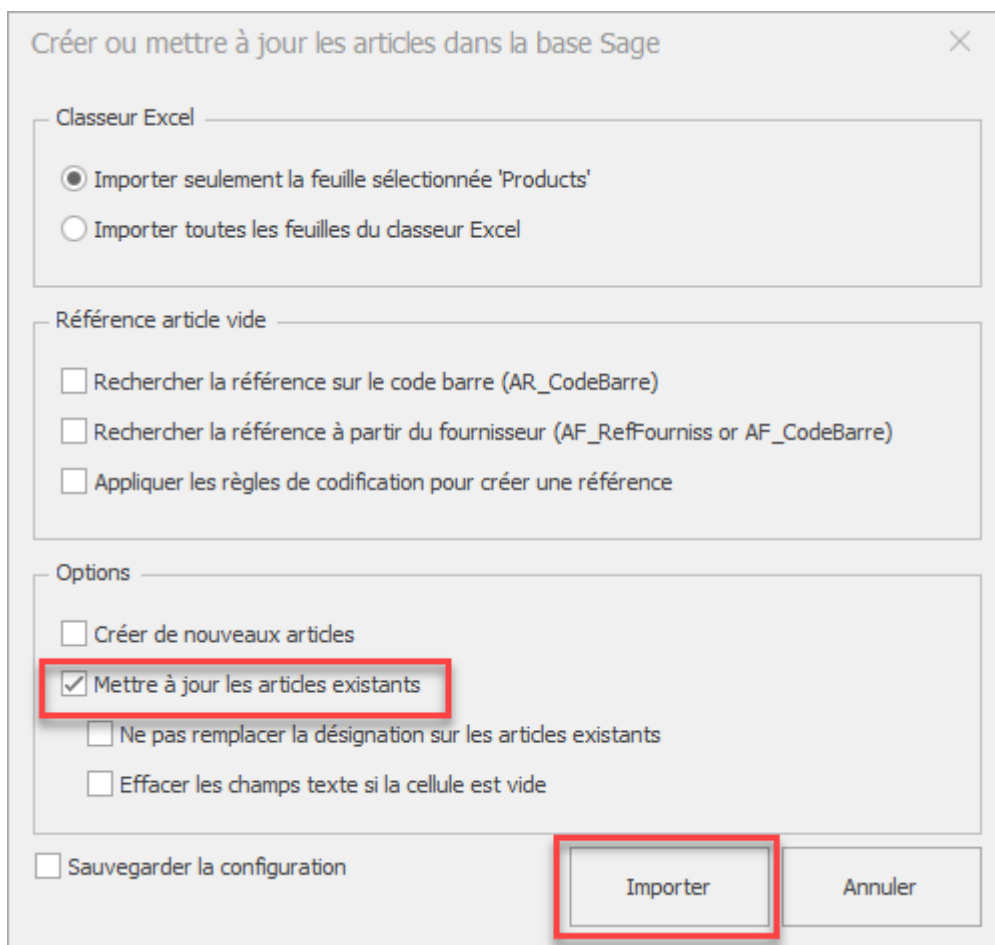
Créer ou mettre à jour les articles dans la base Sage

×

Classeur Excel

Importer seulement la feuille sélectionnée 'Products'

Importer toutes les feuilles du classeur Excel

Référence article vide

Rechercher la référence sur le code barre (AR_CodeBarre)

Rechercher la référence à partir du fournisseur (AF_RefFourniss or AF_CodeBarre)

Appliquer les règles de codification pour créer une référence

Options

Créer de nouveaux articles

Mettre à jour les articles existants

Ne pas remplacer la désignation sur les articles existants

Effacer les champs texte si la cellule est vide

Sauvegarder la configuration

Importer

Annuler